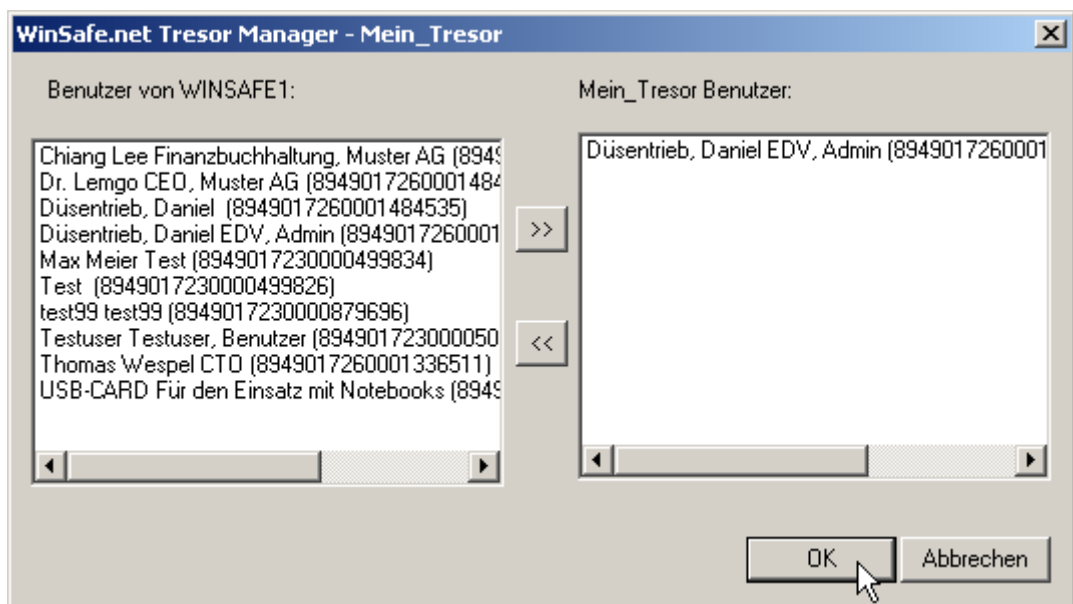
WinSafe.net Tresor Manager - Mein_Tresor

Benutzer von WINSAFE1:

Chiang Lee Finanzbuchhaltung, Muster AG (894
Dr. Lemgo CEO, Muster AG (894901726000148
Düsentrieb, Daniel (8949017260001484535)
Düsentrieb, Daniel EDV, Admin (894901726000
Max Meier Test (8949017230000499834)
Test (8949017230000499826)
test99 test99 (8949017230000879696)
Testuser Testuser, Benutzer (89490172300005
Thomas Wespel CTO (8949017260001336511)
USB-CARD Für den Einsatz mit Notebooks (894

>>

<<

Mein_Tresor Benutzer:

Düsentrieb, Daniel EDV, Admin (894901726000

OK

Abbrechen